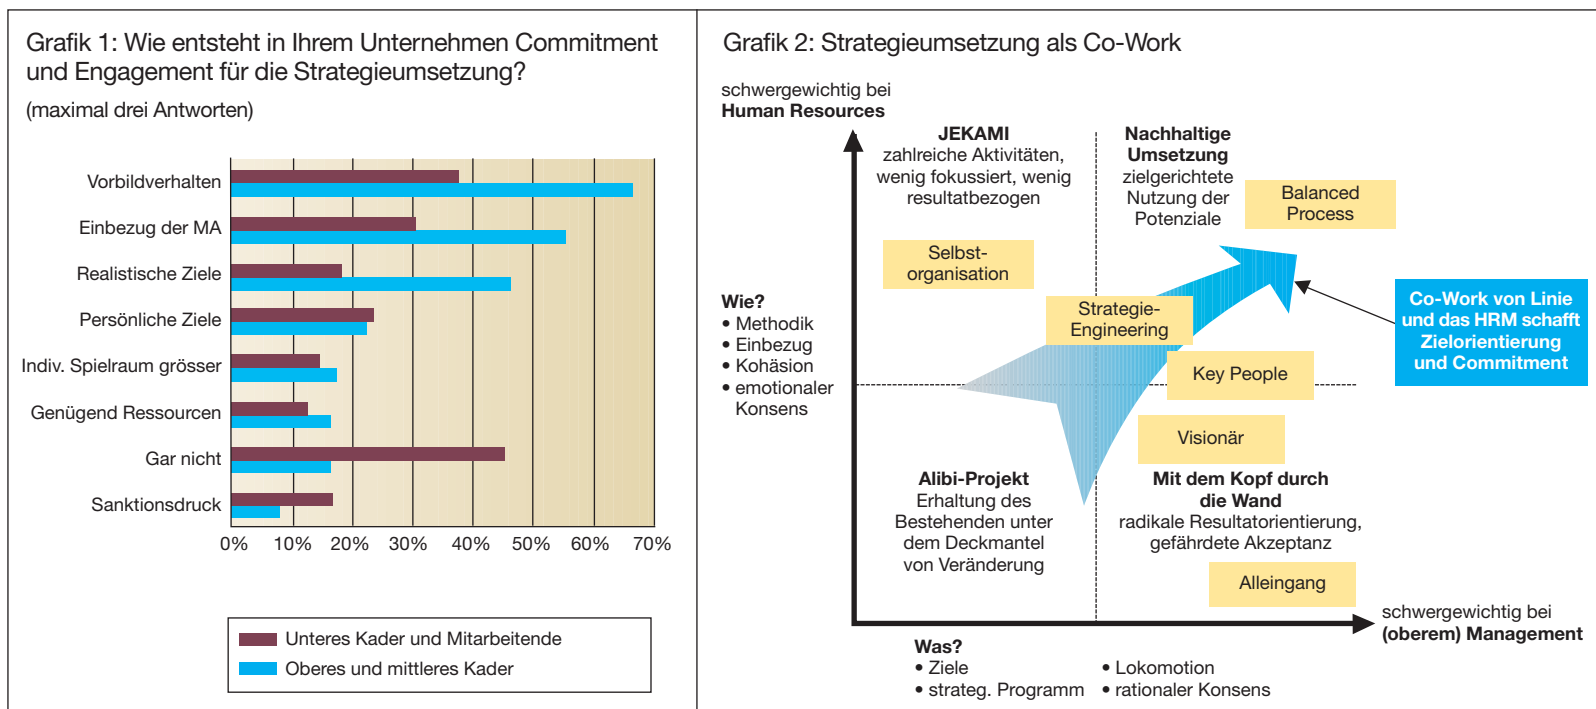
Grafik 1: Wie entsteht in Ihrem Unternehmen Commitment und Engagement für die Strategieumsetzung?

(maximal drei Antworten)

Vorbildverhalten
Einbezug der MA
Realistische Ziele
Persönliche Ziele
Indiv. Spielraum grösser
Genügend Ressourcen
Gar nicht
Sanktionsdruck

0% 10% 20% 30% 40% 50% 60% 70%

Unteres Kader und Mitarbeitende
Oberes und mittleres Kader

Grafik 2: Strategieumsetzung als Co-Work

schwergewichtig bei
**Human Resources**

**JEKAMI**
zahlreiche Aktivitäten, wenig fokussiert, wenig resultatbezogen

**Nachhaltige Umsetzung**
zielgerichtete Nutzung der Potenziale

Balanced Process

Selbstorganisation

**Wie?**
• Methodik
• Einbezug
• Kohäsion
• emotionaler Konsens

Strategie-Engineering

**Co-Work von Linie und das HRM schafft Zielorientierung und Commitment**

Key People

Visionär

**Alibi-Projekt**
Erhaltung des Bestehenden unter dem Deckmantel von Veränderung

**Mit dem Kopf durch die Wand**
radikale Resultatorientierung, gefährdete Akzeptanz

Alleingang

schwergewichtig bei
**(oberem) Management**

**Was?**
• Ziele
• strateg. Programm
• Lokomotion
• rationaler Konsens